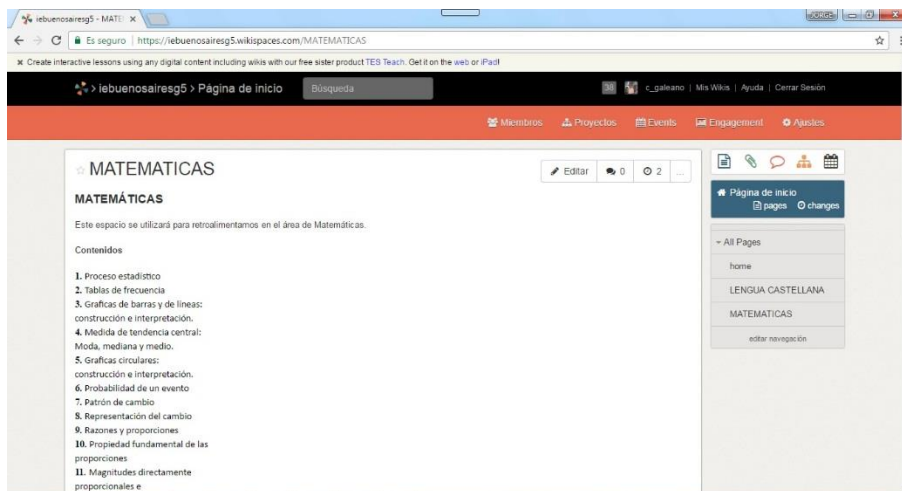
iebuenosairesg5 - MATE ×

JORGE

Es seguro | https://iebuenosairesg5.wikispaces.com/MATEMATICAS

× Create interactive lessons using any digital content including wikis with our free sister product TES Teach. Get it on the web or iPad!

> iebuenosairesg5 > Página de inicio

Búsqueda

38

c_galeano | Mis Wikis | Ayuda | Cerrar Sesión

Miembros

Proyectos

Events

Engagement

Ajustes

MATEMATICAS

Editar

0

2

...

MATEMÁTICAS

Este espacio se utilizará para retroalimentamos en el área de Matemáticas.

Contenidos

1. Proceso estadístico
2. Tablas de frecuencia
3. Graficas de barras y de líneas: construcción e interpretación.
4. Medida de tendencia central: Moda, mediana y medio.
5. Graficas circulares: construcción e interpretación.
6. Probabilidad de un evento
7. Patrón de cambio
8. Representación del cambio
9. Razones y proporciones
10. Propiedad fundamental de las proporciones
11. Magnitudes directamente proporcionales e

Página de inicio

pages

changes

All Pages

home

LENGUA CASTELLANA

MATEMATICAS

editar navegación